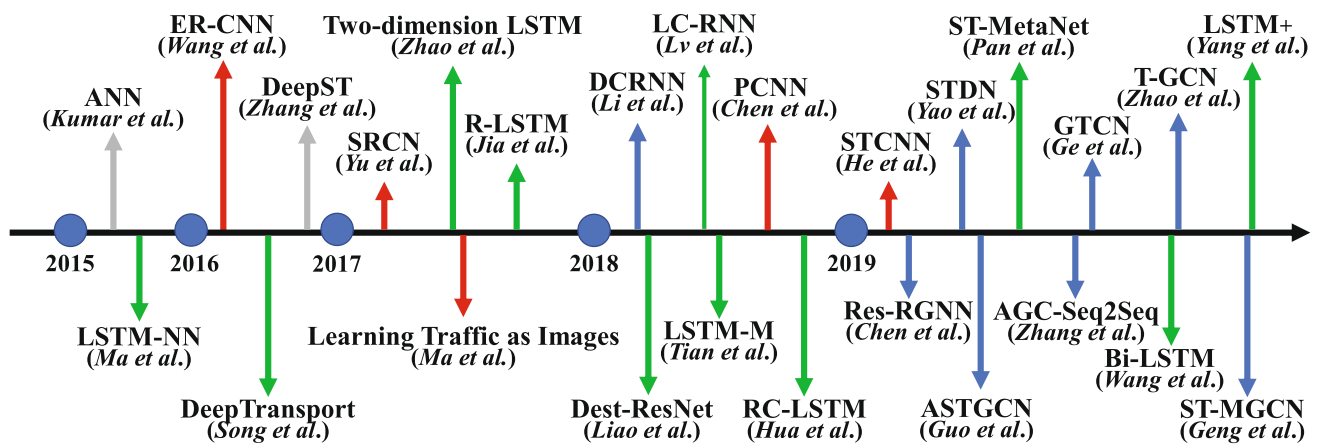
ER-CNN
(Wang et al.)

Two-dimension LSTM
(Zhao et al.)

LC-RNN
(Lv et al.)

ST-MetaNet
(Pan et al.)

LSTM+
(Yang et al.)

ANN
(Kumar et al.)

DeepST
(Zhang et al.)

DCRNN
(Li et al.)

PCNN
(Chen et al.)

STDN
(Yao et al.)

T-GCN
(Zhao et al.)

SRCN
(Yu et al.)

R-LSTM
(Jia et al.)

STCNN
(He et al.)

GTCN
(Ge et al.)

2015

2016

2017

2018

2019

LSTM-NN
(Ma et al.)

Learning Traffic as Images
(Ma et al.)

LSTM-M
(Tian et al.)

Res-RGNN
(Chen et al.)

AGC-Seq2Seq
(Zhang et al.)

Bi-LSTM
(Wang et al.)

DeepTransport
(Song et al.)

Dest-ResNet
(Liao et al.)

RC-LSTM
(Hua et al.)

ASTGCN
(Guo et al.)

ST-MGCN
(Geng et al.)